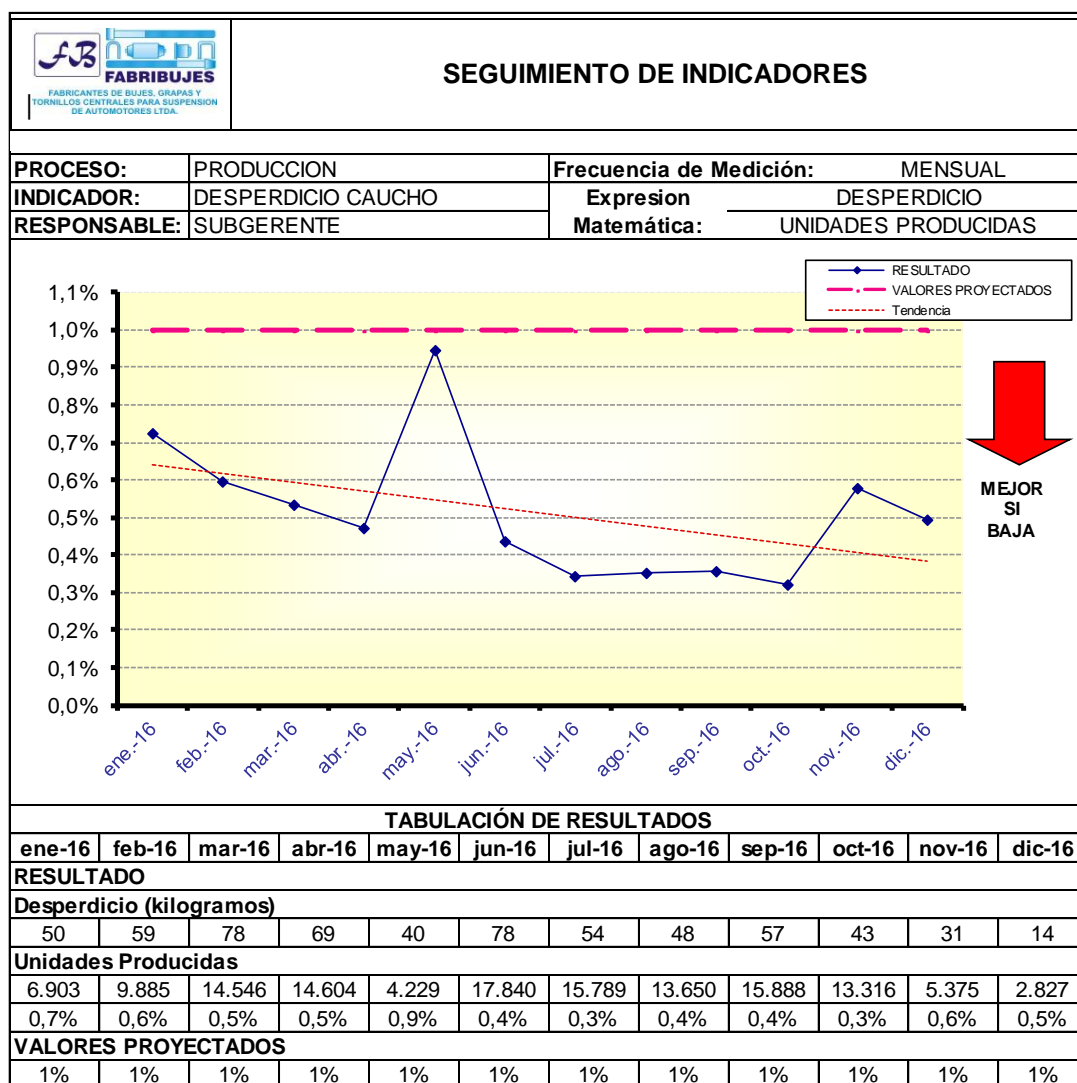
FB FABRIBUJES
FABRICANTES DE BUJES, GRAPAS Y TORNILLOS CENTRALES PARA SUSPENSION DE AUTOMOTORES LTDA.

SEGUIMIENTO DE INDICADORES

PROCESO: PRODUCCION
Frecuencia de Medición: MENSUAL
INDICADOR: DESPERDICIO CAUCHO
Expresion Matemática: DESPERDICIO / UNIDADES PRODUCIDAS
RESPONSABLE: SUBGERENTE

RESULTADO
VALORES PROYECTADOS
Tendencia

1,1%
1,0%
0,9%
0,8%
0,7%
0,6%
0,5%
0,4%
0,3%
0,2%
0,1%
0,0%

ene.-16 feb.-16 mar.-16 abr.-16 may.-16 jun.-16 jul.-16 ago.-16 sep.-16 oct.-16 nov.-16 dic.-16

MEJOR SI BAJA

TABULACIÓN DE RESULTADOS

| ene-16 | feb-16 | mar-16 | abr-16 | may-16 | jun-16 | jul-16 | ago-16 | sep-16 | oct-16 | nov-16 | dic-16 |
|---|---|---|---|---|---|---|---|---|---|---|---|
| RESULTADO | | | | | | | | | | | |
| Desperdicio (kilogramos) | | | | | | | | | | | |
| 50 | 59 | 78 | 69 | 40 | 78 | 54 | 48 | 57 | 43 | 31 | 14 |
| Unidades Producidas | | | | | | | | | | | |
| 6.903 | 9.885 | 14.546 | 14.604 | 4.229 | 17.840 | 15.789 | 13.650 | 15.888 | 13.316 | 5.375 | 2.827 |
| 0,7% | 0,6% | 0,5% | 0,5% | 0,9% | 0,4% | 0,3% | 0,4% | 0,4% | 0,3% | 0,6% | 0,5% |
| VALORES PROYECTADOS | | | | | | | | | | | |
| 1% | 1% | 1% | 1% | 1% | 1% | 1% | 1% | 1% | 1% | 1% | 1% |